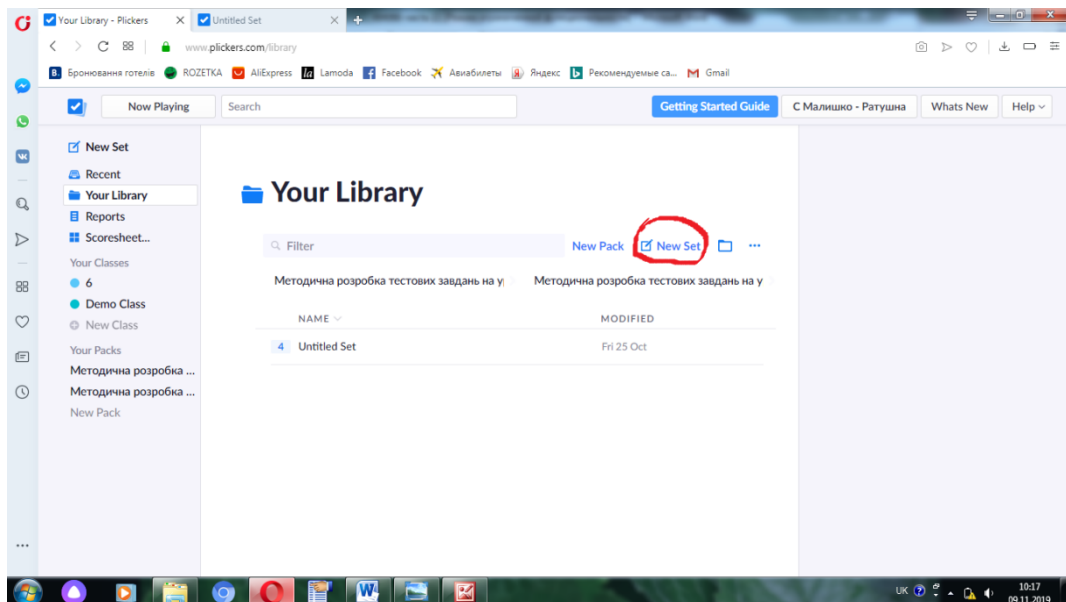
Your Library - Plickers
Untitled Set
www.plickers.com/library
Бронювання готелів ROZETKA AliExpress Lamoda Facebook Авиабилеты Яндекс Рекомендуемые са... Gmail

Now Playing
Search
Getting Started Guide
С Малишко - Ратушна
Whats New
Help

New Set
Recent
Your Library
Reports
Scoresheet...
Your Classes
6
Demo Class
New Class
Your Packs
Методична розробка ...
Методична розробка ...
New Pack

Your Library

Filter
New Pack
New Set

Методична розробка тестових завдань на у
Методична розробка тестових завдань на у

| NAME | MODIFIED |
|---|---|
| 4 Untitled Set | Fri 25 Oct |

UK
10:17
09.11.2019